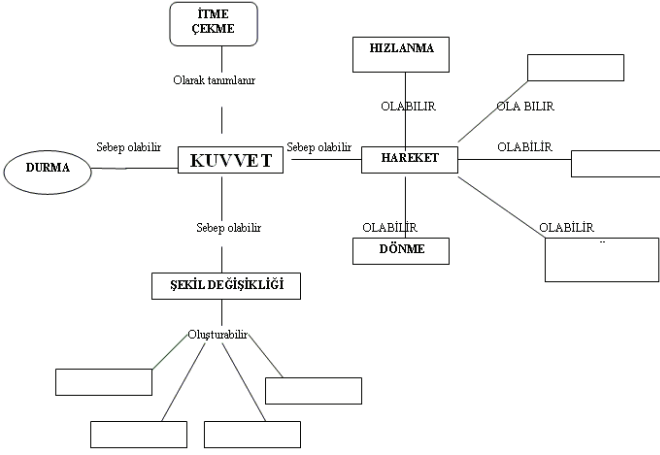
İTME
ÇEKME

Olarak tanımlanır

HIZLANMA

OLABILIR

OLA BILIR

Sebep olabilir

DURMA

KUVVET

Sebep olabilir

HAREKET

OLABİLIR

OLABİLIR

DÖNME

OLABİLIR

Sebep olabilir

ŞEKİL DEĞİŞİKLİĞİ

Oluşturabilir